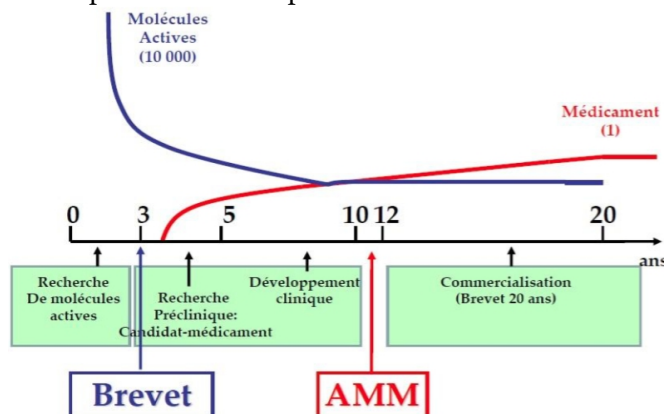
Molécules Actives (10 000)

Médicament (1)

0 3 5 10 12 20 ans

Recherche De molécules actives

Recherche Préclinique: Candidat-médicament

Développement clinique

Commercialisation (Brevet 20 ans)

Brevet

AMM